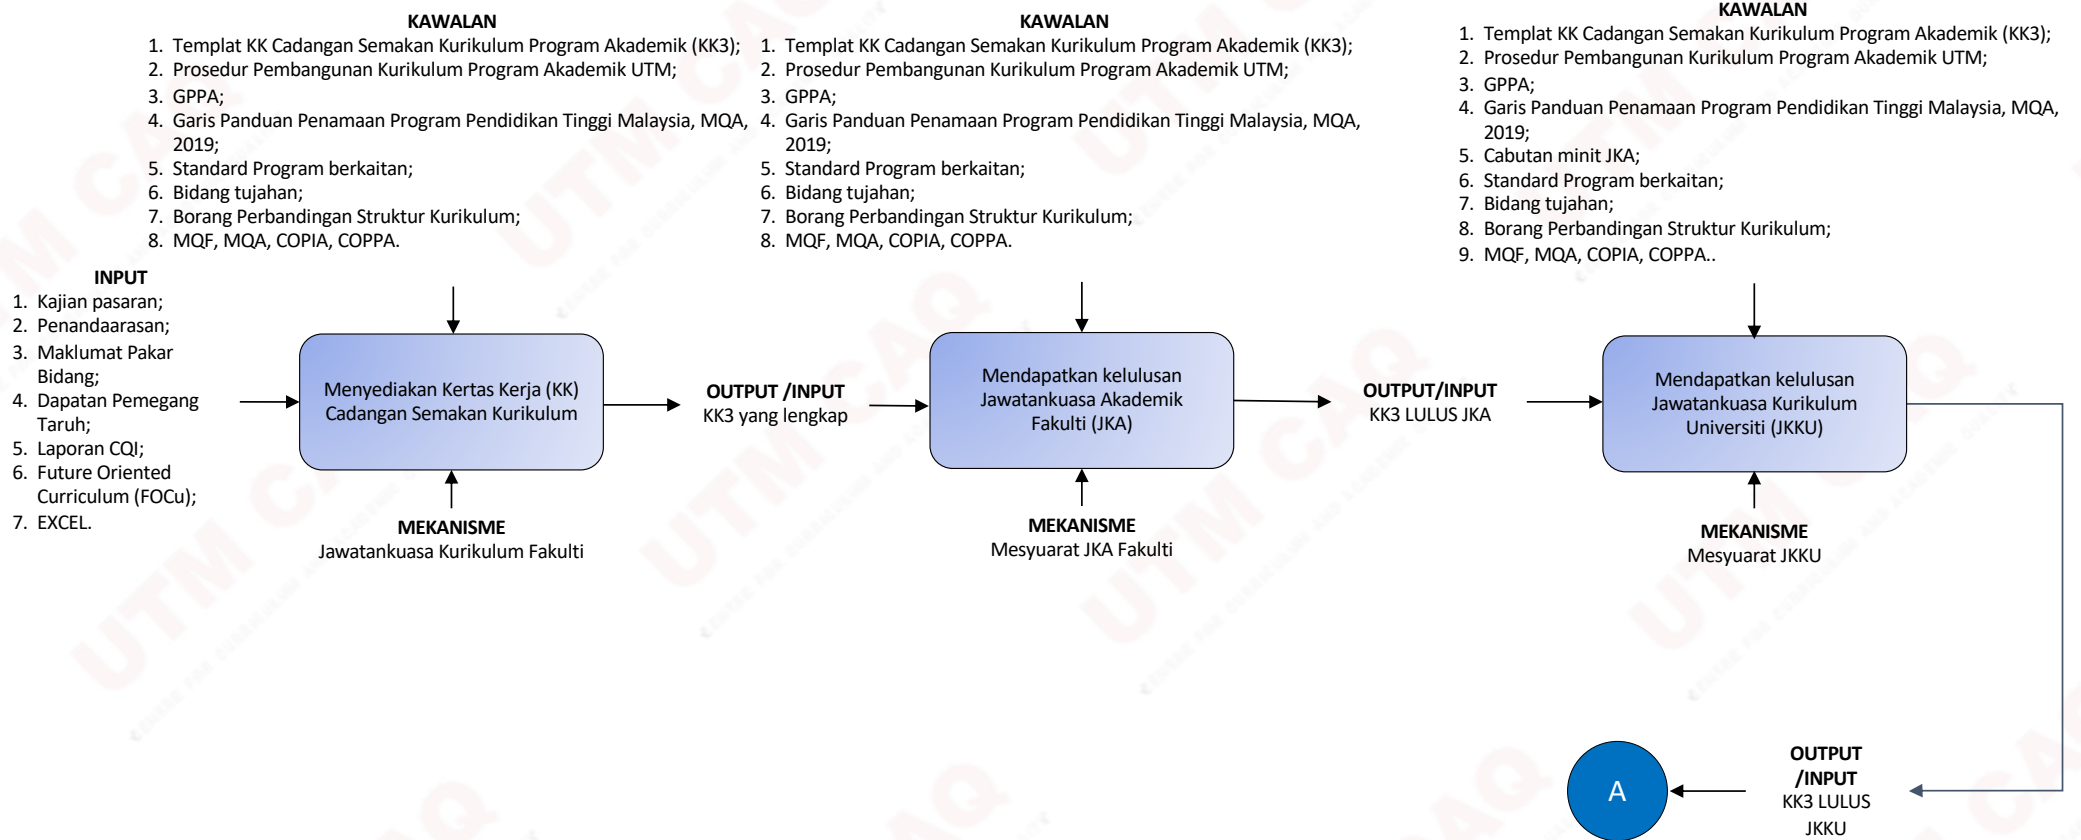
KAWALAN
1. Templat KK Cadangan Semakan Kurikulum Program Akademik (KK3);
2. Prosedur Pembangunan Kurikulum Program Akademik UTM;
3. GPPA;
4. Garis Panduan Penamaan Program Pendidikan Tinggi Malaysia, MQA, 2019;
5. Standard Program berkaitan;
6. Bidang tujahan;
7. Borang Perbandingan Struktur Kurikulum;
8. MQF, MQA, COPIA, COPPA.

INPUT
1. Kajian pasaran;
2. Penandaarasan;
3. Maklumat Pakar Bidang;
4. Dapatan Pemegang Taruh;
5. Laporan CQI;
6. Future Oriented Curriculum (FOCu);
7. EXCEL.

Menyediakan Kertas Kerja (KK) Cadangan Semakan Kurikulum

MEKANISME
Jawatankuasa Kurikulum Fakulti

OUTPUT /INPUT
KK3 yang lengkap

KAWALAN
1. Templat KK Cadangan Semakan Kurikulum Program Akademik (KK3);
2. Prosedur Pembangunan Kurikulum Program Akademik UTM;
3. GPPA;
4. Garis Panduan Penamaan Program Pendidikan Tinggi Malaysia, MQA, 2019;
5. Standard Program berkaitan;
6. Bidang tujahan;
7. Borang Perbandingan Struktur Kurikulum;
8. MQF, MQA, COPIA, COPPA.

Mendapatkan kelulusan Jawatankuasa Akademik Fakulti (JKA)

MEKANISME
Mesyuarat JKA Fakulti

OUTPUT/INPUT
KK3 LULUS JKA

KAWALAN
1. Templat KK Cadangan Semakan Kurikulum Program Akademik (KK3);
2. Prosedur Pembangunan Kurikulum Program Akademik UTM;
3. GPPA;
4. Garis Panduan Penamaan Program Pendidikan Tinggi Malaysia, MQA, 2019;
5. Cabutan minit JKA;
6. Standard Program berkaitan;
7. Bidang tujahan;
8. Borang Perbandingan Struktur Kurikulum;
9. MQF, MQA, COPIA, COPPA..

Mendapatkan kelulusan Jawatankuasa Kurikulum Universiti (JKKU)

MEKANISME
Mesyuarat JKKU

OUTPUT /INPUT
KK3 LULUS JKKU

A